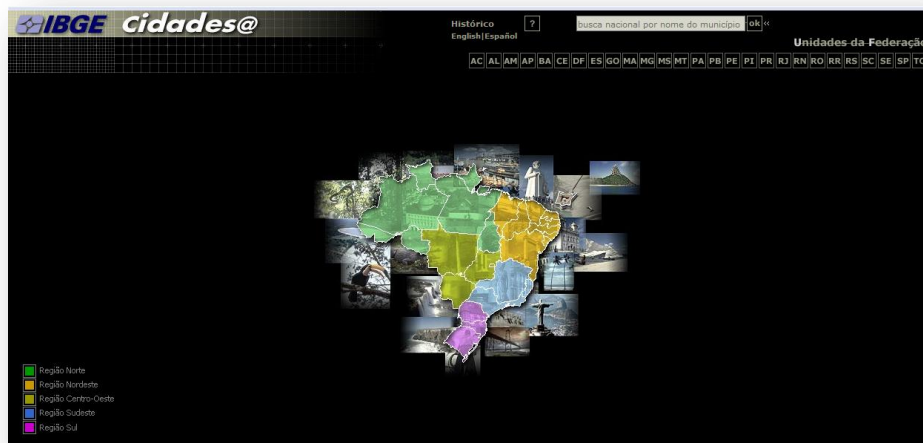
IBGE Cidades@

Histórico ?

English|Español

busca nacional por nome do município ok

Unidades da Federaçã

AC AL AM AP BA CE DF ES GO MA MG MS MT PA PB PE PI PR RJ RN RO RR RS SC SE SP TO

Região Norte
Região Nordeste
Região Centro-Oeste
Região Sudeste
Região Sul